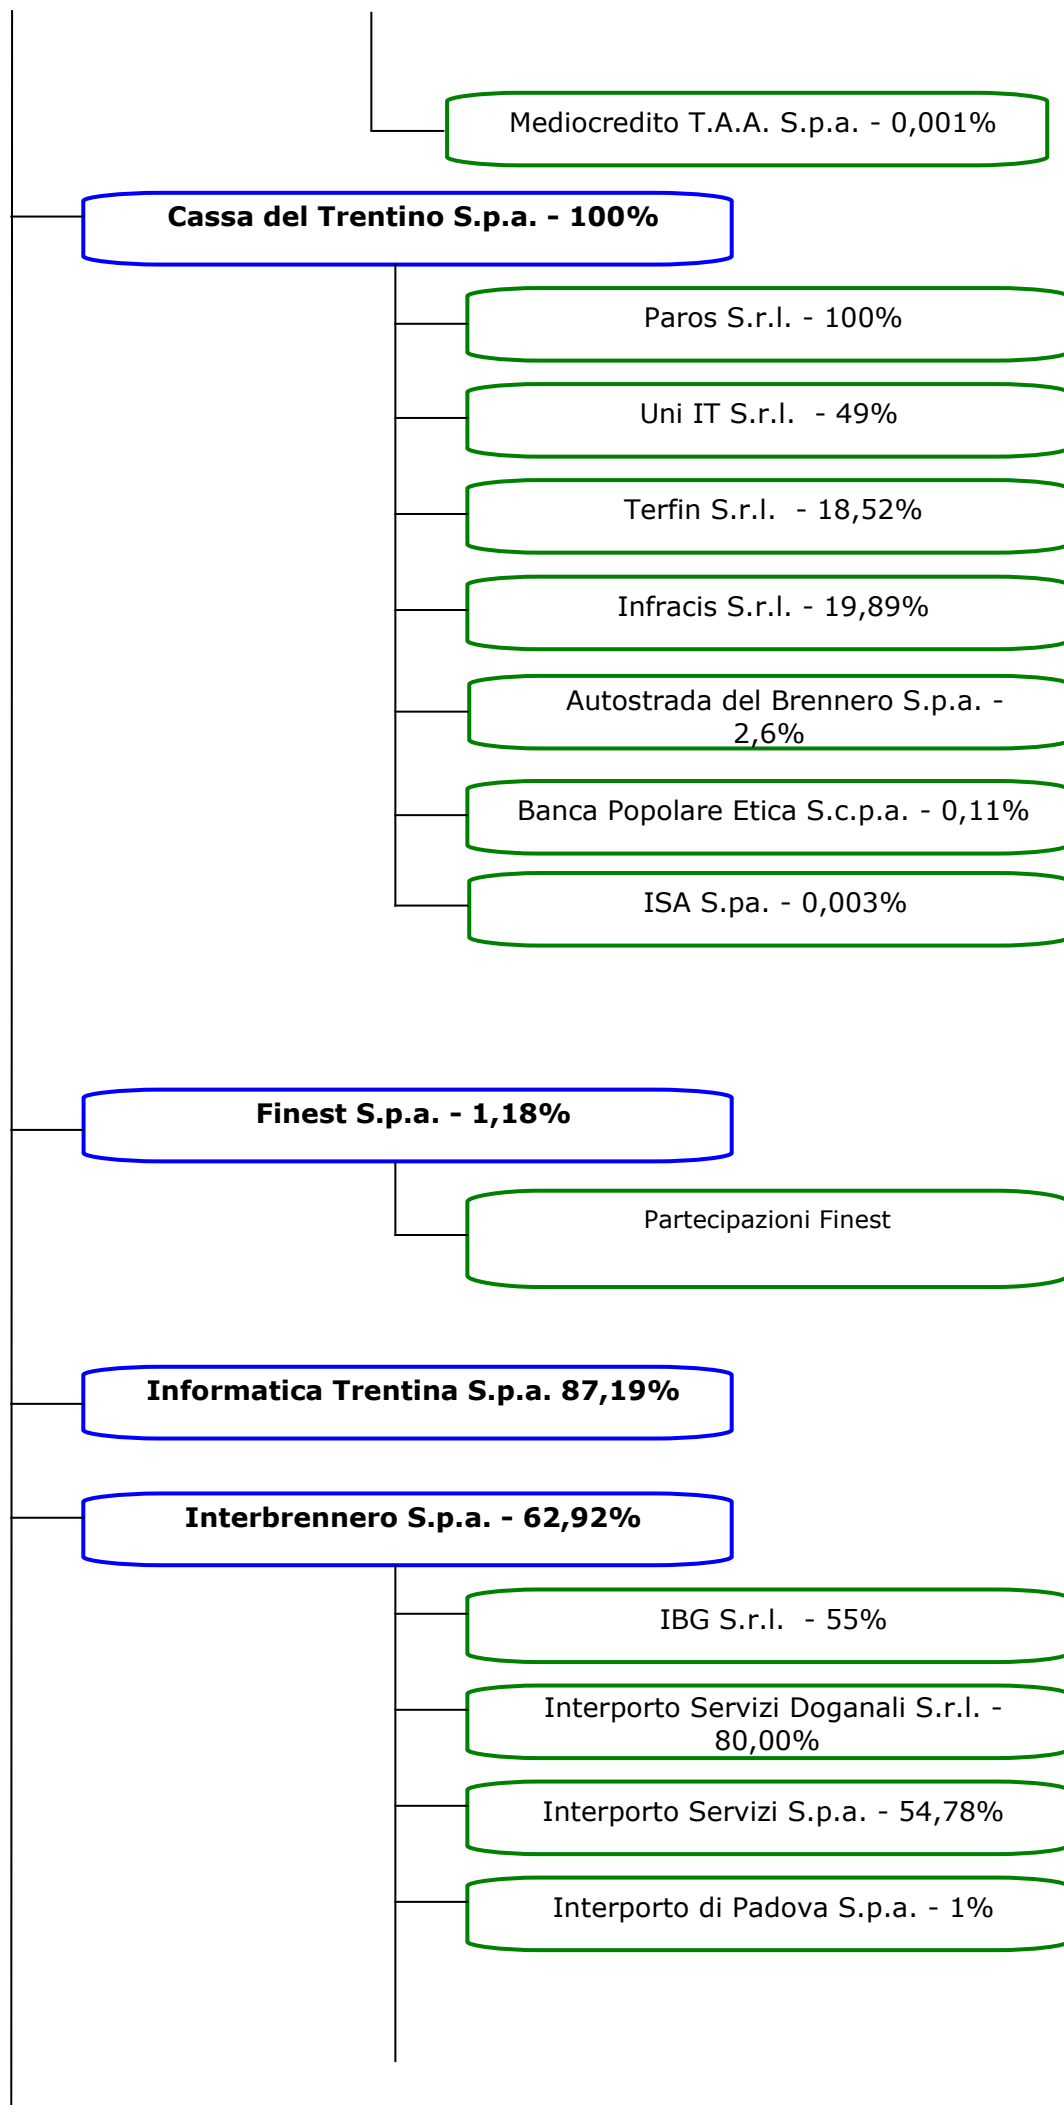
Mediocredito T.A.A. S.p.a. - 0,001%

**Cassa del Trentino S.p.a. - 100%**

Paros S.r.l. - 100%

Uni IT S.r.l. - 49%

Terfin S.r.l. - 18,52%

Infracis S.r.l. - 19,89%

Autostrada del Brennero S.p.a. - 2,6%

Banca Popolare Etica S.c.p.a. - 0,11%

ISA S.pa. - 0,003%

**Finest S.p.a. - 1,18%**

Partecipazioni Finest

**Informatica Trentina S.p.a. 87,19%**

**Interbrennero S.p.a. - 62,92%**

IBG S.r.l. - 55%

Interporto Servizi Doganali S.r.l. - 80,00%

Interporto Servizi S.p.a. - 54,78%

Interporto di Padova S.p.a. - 1%